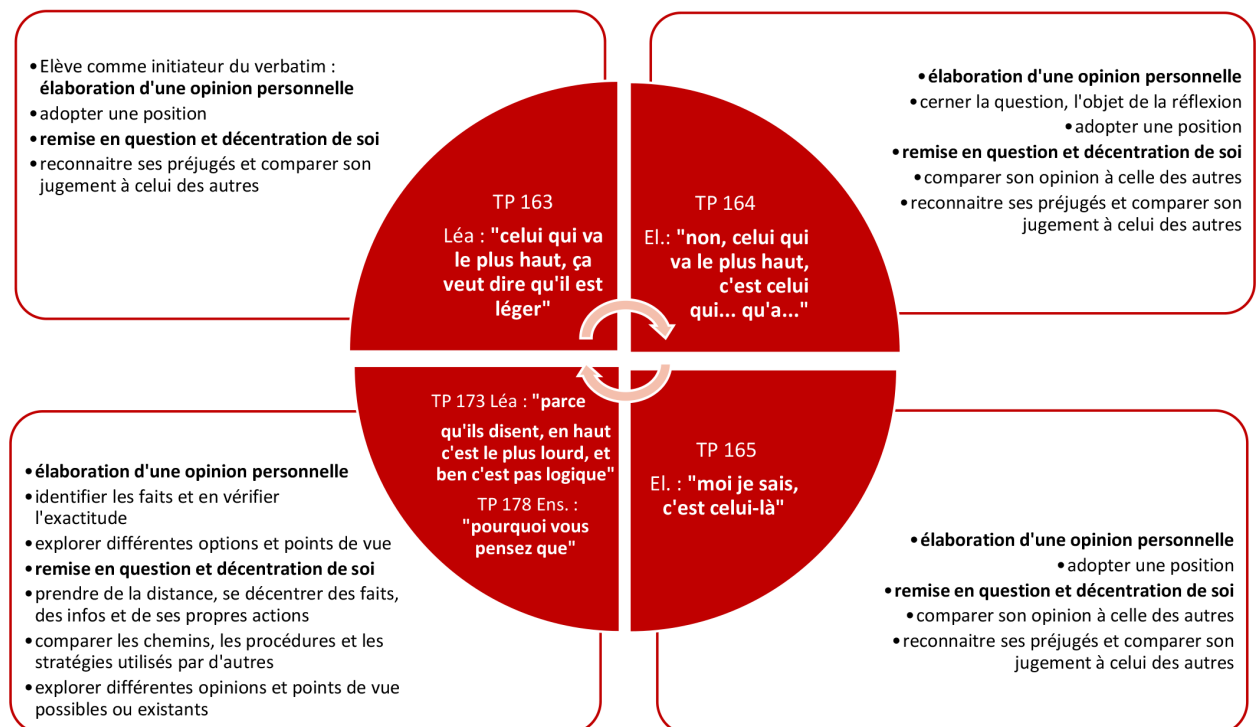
• Elève comme initiateur du verbatim : **élaboration d'une opinion personnelle**
• adopter une position
• **remise en question et décentration de soi**
• reconnaitre ses préjugés et comparer son jugement à celui des autres

• **élaboration d'une opinion personnelle**
• cerner la question, l'objet de la réflexion
• adopter une position
• **remise en question et décentration de soi**
• comparer son opinion à celle des autres
• reconnaitre ses préjugés et comparer son jugement à celui des autres

TP 163

Léa : **"celui qui va le plus haut, ça veut dire qu'il est léger"**

TP 164

El.: **"non, celui qui va le plus haut, c'est celui qui... qu'a..."**

TP 173 Léa : **"parce qu'ils disent, en haut c'est le plus lourd, et ben c'est pas logique"**

TP 178 Ens. : **"pourquoi vous pensez que"**

TP 165

El. : **"moi je sais, c'est celui-là"**

• **élaboration d'une opinion personnelle**
• identifier les faits et en vérifier l'exactitude
• explorer différentes options et points de vue
• **remise en question et décentration de soi**
• prendre de la distance, se décentrer des faits, des infos et de ses propres actions
• comparer les chemins, les procédures et les stratégies utilisés par d'autres
• explorer différentes opinions et points de vue possibles ou existants

• **élaboration d'une opinion personnelle**
• adopter une position
• **remise en question et décentration de soi**
• comparer son opinion à celle des autres
• reconnaitre ses préjugés et comparer son jugement à celui des autres